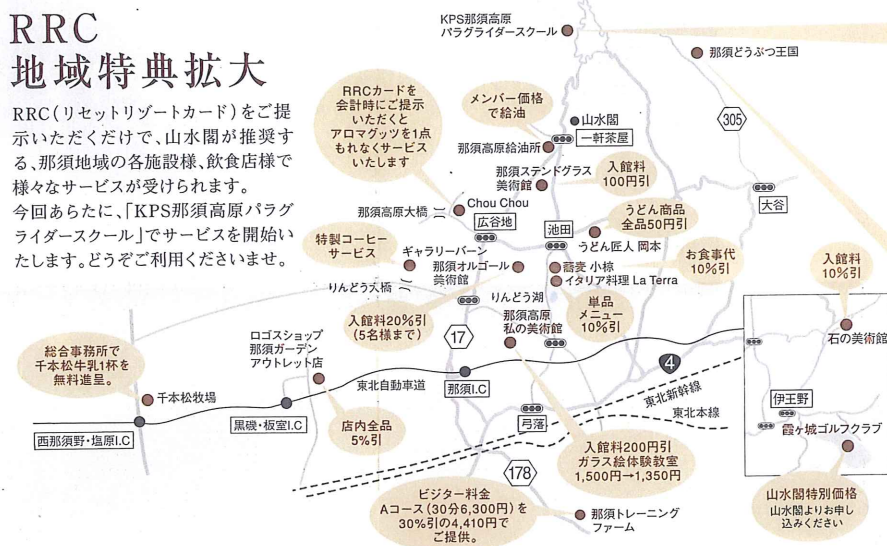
RRC
地域特典拡大

RRC（リセットリゾートカード）をご提示いただくだけで、山水閣が推奨する、那須地域の各施設様、飲食店様で様々なサービスが受けられます。
今回あらたに、「KPS那須高原パラグライダースクール」でサービスを開始いたします。どうぞご利用くださいませ。

KPS那須高原
パラグライダースクール

那須どうぶつ王国

RRCカードを会計時にご提示いただくとアロマグッツを1点もれなくサービスいたします

メンバー価格で給油

山水閣
一軒茶屋
那須高原給油所

305

那須ステンドグラス美術館
入館料100円引

那須高原大橋
Chou Chou
広谷地

大谷

池田
うどん商品全品50円引
うどん匠人 岡本

特製コーヒーサービス
ギャラリーバーン
那須オルゴール美術館

蕎麦 小椋
イタリア料理 La Terra

お食事代10%引

入館料10%引

りんどう大橋
りんどう湖

単品メニュー10%引

入館料20%引（5名様まで）

那須高原私の美術館

石の美術館

17

総合事務所で千本松牛乳1杯を無料進呈。

ロゴスショップ那須ガーデンアウトレット店

4

千本松牧場

東北自動車道
那須I.C

東北新幹線
伊王野

東北本線

西那須野・塩原I.C
黒磯・板室I.C

店内全品5%引

霞ヶ城ゴルフクラブ

芦野

入館料200円引
ガラス絵体験教室
1,500円→1,350円

178

山水閣特別価格
山水閣よりお申し込みください

ビジター料金
Aコース（30分6,300円）を30%引の4,410円でご提供。

那須トレーニングファーム